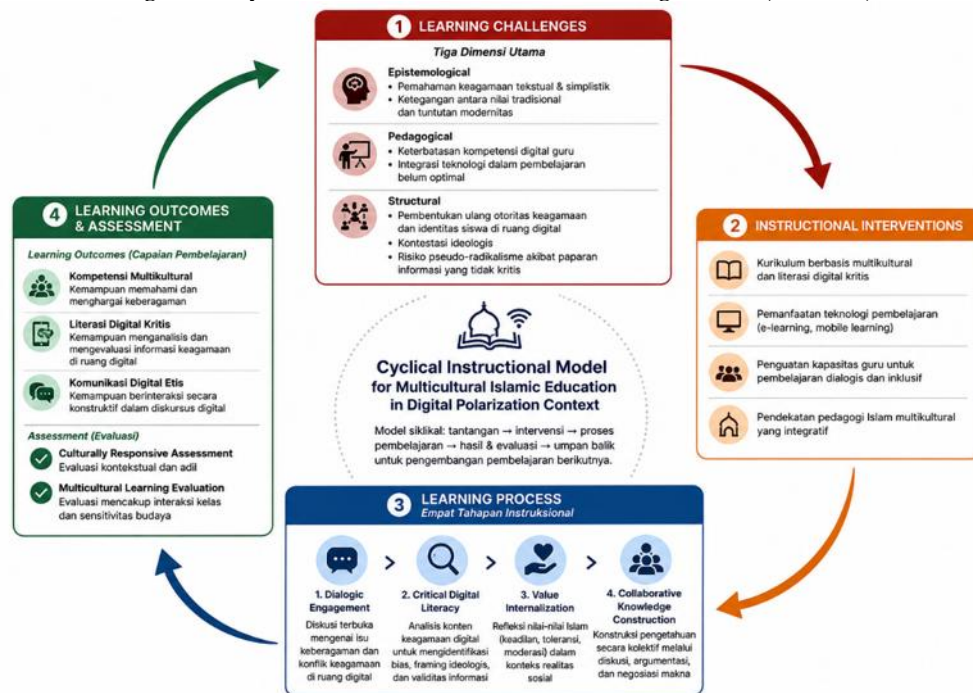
1 LEARNING CHALLENGES

Tiga Dimensi Utama

Epistemological
• Pemahaman keagamaan tekstual & simplistik
• Ketegangan antara nilai tradisional dan tuntutan modernitas

Pedagogical
• Keterbatasan kompetensi digital guru
• Integrasi teknologi dalam pembelajaran belum optimal

Structural
• Pembentukan ulang otoritas keagamaan dan identitas siswa di ruang digital
• Kontestasi ideologis
• Risiko pseudo-radikalisme akibat paparan informasi yang tidak kritis

2 INSTRUCTIONAL INTERVENTIONS

Kurikulum berbasis multikultural dan literasi digital kritis

Pemanfaatan teknologi pembelajaran (e-learning, mobile learning)

Penguatan kapasitas guru untuk pembelajaran dialogis dan inklusif

Pendekatan pedagogi Islam multikultural yang integratif

Cyclical Instructional Model for Multicultural Islamic Education in Digital Polarization Context

Model siklikal: tantangan → intervensi → proses pembelajaran → hasil & evaluasi → umpan balik untuk pengembangan pembelajaran berikutnya.

3 LEARNING PROCESS
Empat Tahapan Instruksional

1. Dialogic Engagement
Diskusi terbuka mengenai isu keberagaman dan konflik keagamaan di ruang digital

2. Critical Digital Literacy
Analisis konten keagamaan digital untuk mengidentifikasi bias, framing ideologis, dan validitas informasi

3. Value Internalization
Refleksi nilai-nilai Islam (keadilan, toleransi, moderasi) dalam konteks realitas sosial

4. Collaborative Knowledge Construction
Konstruksi pengetahuan secara kolektif melalui diskusi, argumentasi, dan negosiasi makna

4 LEARNING OUTCOMES & ASSESSMENT

Learning Outcomes (Capaian Pembelajaran)

Kompetensi Multikultural
Kemampuan memahami dan menghargai keberagaman

Literasi Digital Kritis
Kemampuan menganalisis dan mengevaluasi informasi keagamaan di ruang digital

Komunikasi Digital Etis
Kemampuan berinteraksi secara konstruktif dalam diskursus digital

Assessment (Evaluasi)

Culturally Responsive Assessment
Evaluasi kontekstual dan adil

Multicultural Learning Evaluation
Evaluasi mencakup interaksi kelas dan sensitivitas budaya